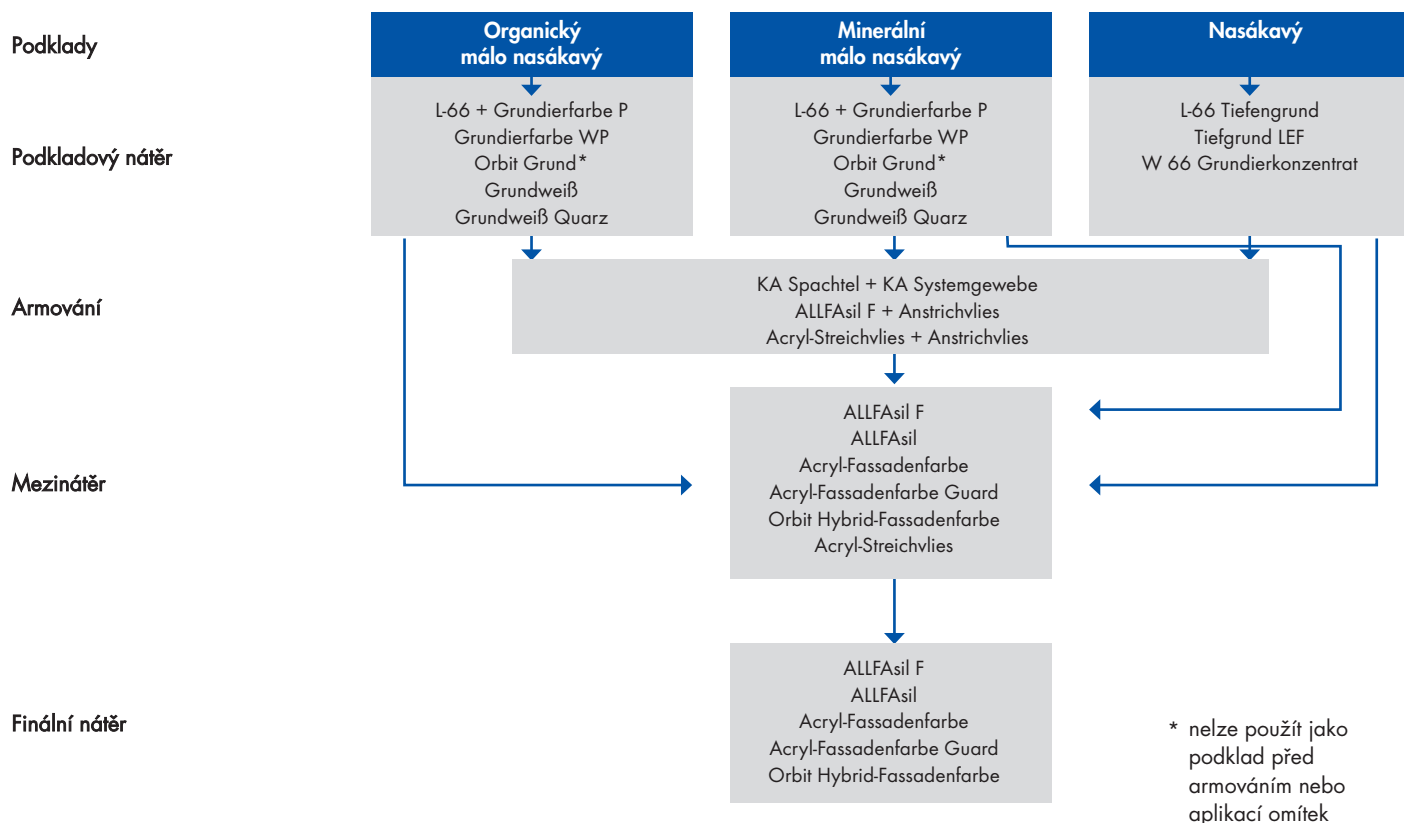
Podklady

Organický málo nasákavý

Minerální málo nasákavý

Nasákavý

Podkladový nátěr

L-66 + Grundierfarbe P
Grundierfarbe WP
Orbit Grund*
Grundweiß
Grundweiß Quarz

L-66 + Grundierfarbe P
Grundierfarbe WP
Orbit Grund*
Grundweiß
Grundweiß Quarz

L-66 Tiefengrund
Tiefgrund LEF
W 66 Grundierkonzentrat

Armování

KA Spachtel + KA Systemgewebe
ALLFAsil F + Anstrichvlies
Acryl-Streichvlies + Anstrichvlies

Mezinátěr

ALLFAsil F
ALLFAsil
Acryl-Fassadenfarbe
Acryl-Fassadenfarbe Guard
Orbit Hybrid-Fassadenfarbe
Acryl-Streichvlies

Finální nátěr

ALLFAsil F
ALLFAsil
Acryl-Fassadenfarbe
Acryl-Fassadenfarbe Guard
Orbit Hybrid-Fassadenfarbe

* nelze použít jako podklad před armováním nebo aplikací omítek